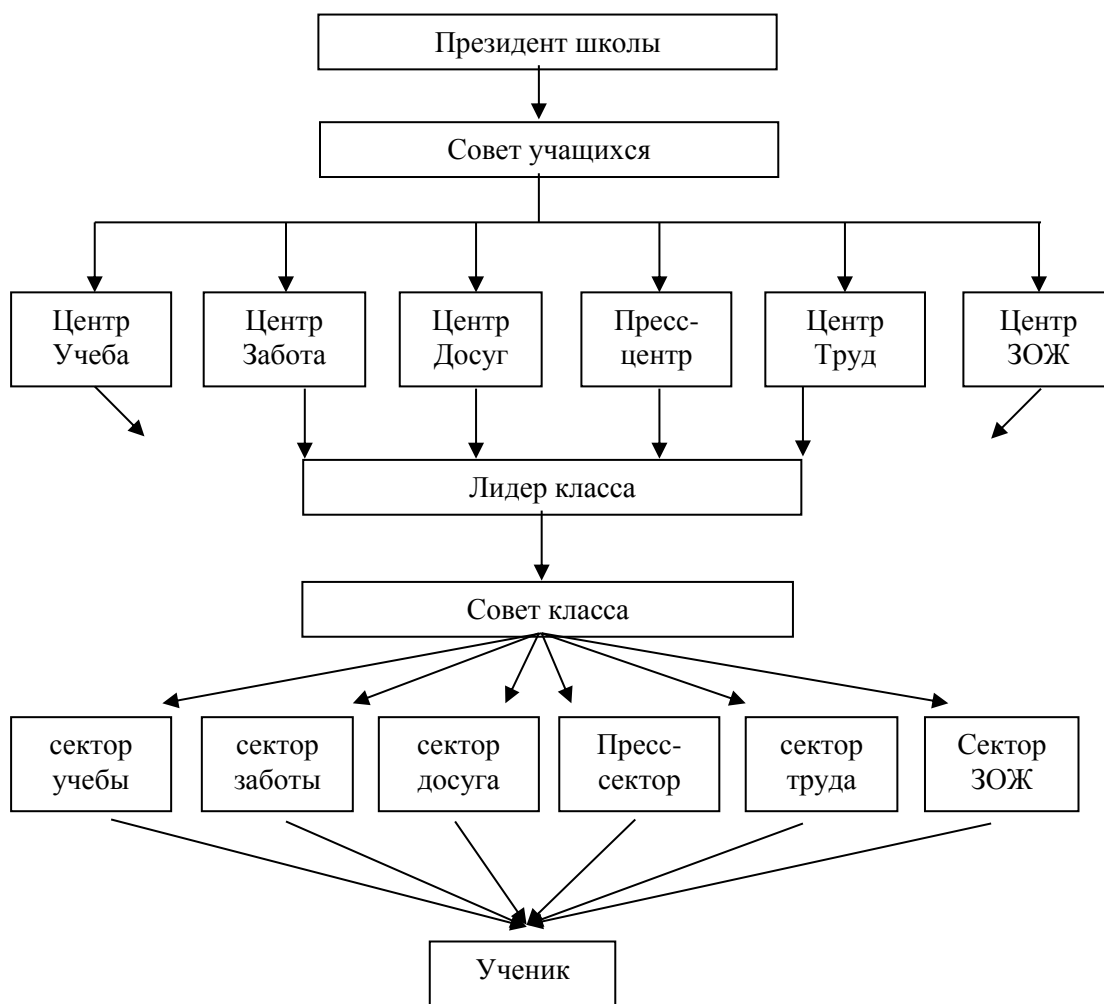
Президент школы

Совет учащихся

Центр Учеба

Центр Забота

Центр Досуг

Пресс-центр

Центр Труд

Центр ЗОЖ

Лидер класса

Совет класса

сектор учебы

сектор заботы

сектор досуга

Пресс-сектор

сектор труда

Сектор ЗОЖ

Ученик